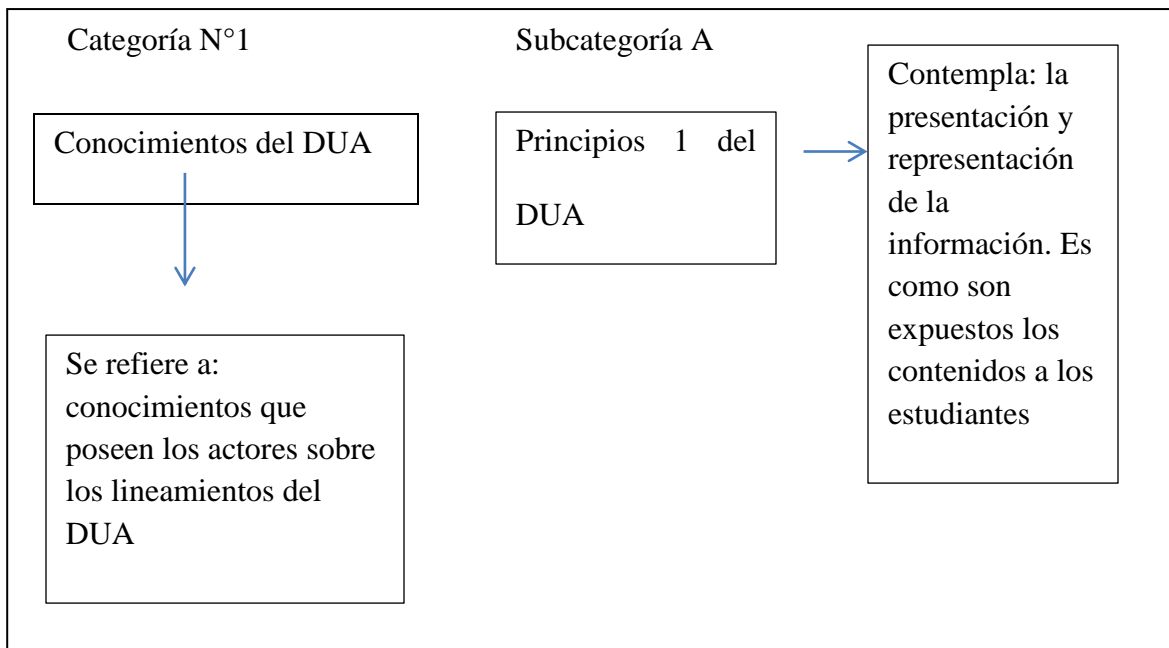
Categoría N°1

Subcategoría A

Conocimientos del DUA

Principios 1 del DUA

Contempla: la presentación y representación de la información. Es como son expuestos los contenidos a los estudiantes

Se refiere a: conocimientos que poseen los actores sobre los lineamientos del DUA